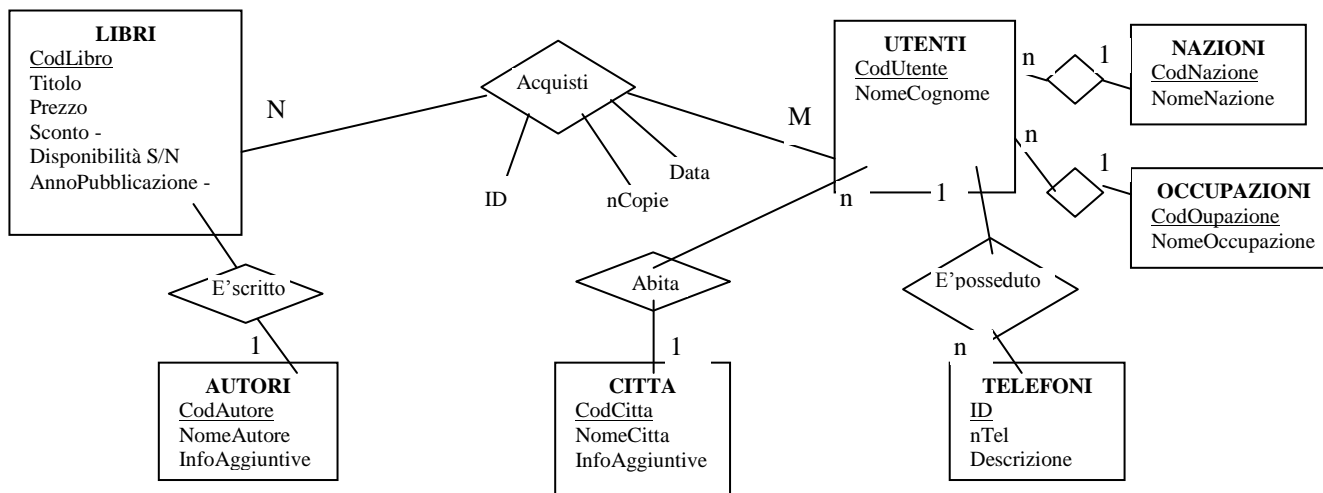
LIBRI
CodLibro
Titolo
Prezzo
Sconto -
Disponibilità S/N
AnnoPubblicazione -

N

Acquisti

M

ID
nCopie
Data

UTENTI
CodUtente
NomeCognome

n
1

NAZIONI
CodNazione
NomeNazione

n
1

OCCUPAZIONI
CodOupazione
NomeOccupazione

n
1

E'scritto

1

AUTORI
CodAutore
NomeAutore
InfoAggiuntive

Abita

1

CITTA
CodCitta
NomeCitta
InfoAggiuntive

E'posseduto

n

TELEFONI
ID
nTel
Descrizione